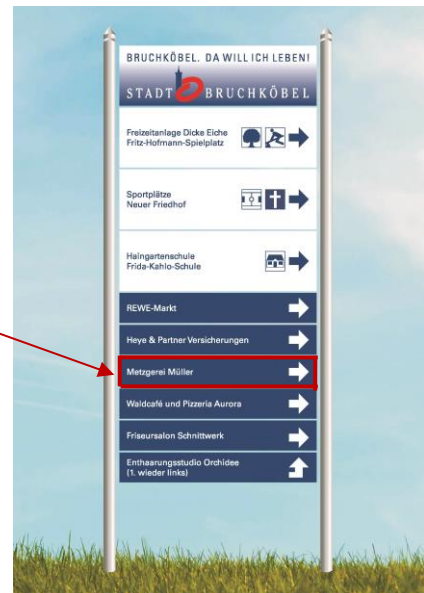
BRUCHKÖBEL. DA WILL ICH LEBEN!

STADT BRUCHKÖBEL

Freizeitanlage Dicke Eiche
Fritz-Hofmann-Spielplatz

Sportplätze
Neuer Friedhof

Haingartenschule
Frida-Kahlo-Schule

REWE-Markt

Heye & Partner Versicherungen

Metzgerei Müller

Waldcafé und Pizzeria Aurora

Friseursalon Schnittwerk

Enthaarungsstudio Orchidee
(1. wieder links)